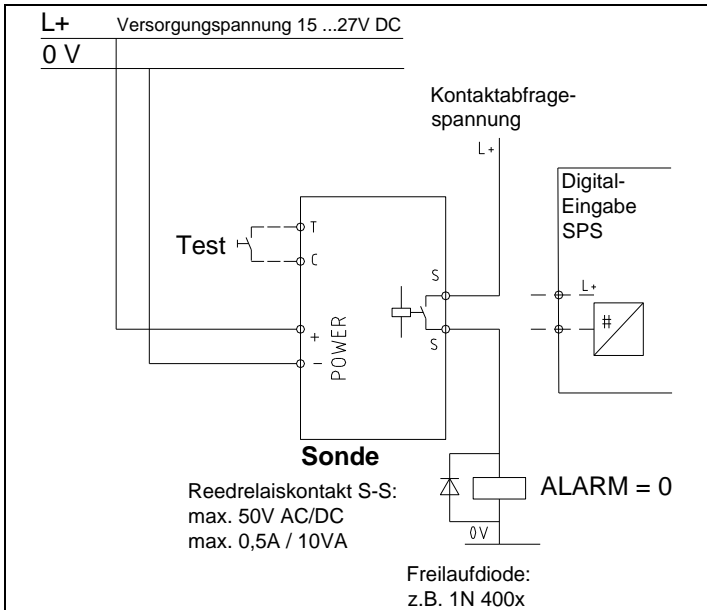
L+
Versorgungspannung 15 ...27V DC
0 V

Kontaktabfragespannung
L+

Digital-
Eingabe
SPS

Test
T
C
S
L+
#
+
POWER
S
−

Sonde

Reedrelaiskontakt S-S:
max. 50V AC/DC
max. 0,5A / 10VA

ALARM = 0
0V

Freilaufdiode:
z.B. 1N 400x